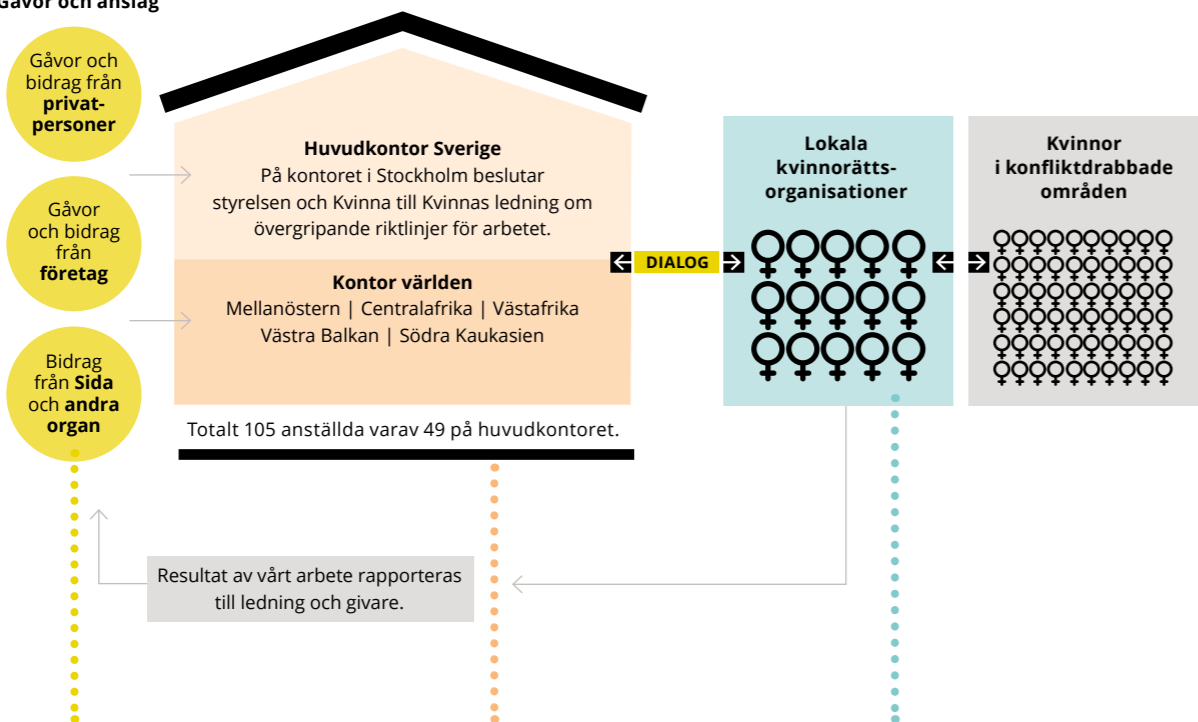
Gåvor och anslag

Gåvor och bidrag från privatpersoner

Gåvor och bidrag från företag

Bidrag från Sida och andra organ

Huvudkontor Sverige
På kontoret i Stockholm beslutar styrelsen och Kvinna till Kvinnas ledning om övergripande riktlinjer för arbetet.

Kontor världen
Mellanöstern | Centralafrika | Västafrika
Västra Balkan | Södra Kaukasien

Totalt 105 anställda varav 49 på huvudkontoret.

DIALOG

Lokala kvinnorättsorganisationer

Kvinnor i konfliktdrabbade områden

Resultat av vårt arbete rapporteras till ledning och givare.